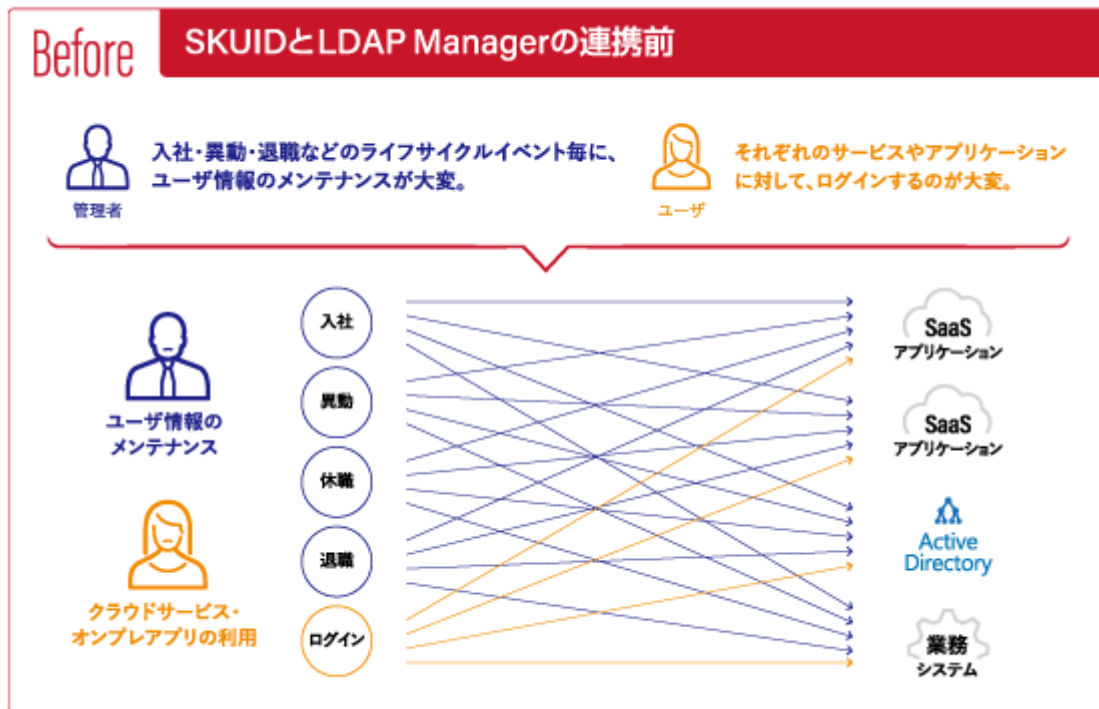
Before

SKUIDとLDAP Managerの連携前

入社・異動・退職などのライフサイクルイベント毎に、ユーザ情報のメンテナンスが大変。

管理者

それぞれのサービスやアプリケーションに対して、ログインするのが大変。

ユーザ

ユーザ情報のメンテナンス

クラウドサービス・オンプレアプリの利用

入社

異動

休職

退職

ログイン

SaaS
アプリケーション

SaaS
アプリケーション

Active Directory

業務
システム